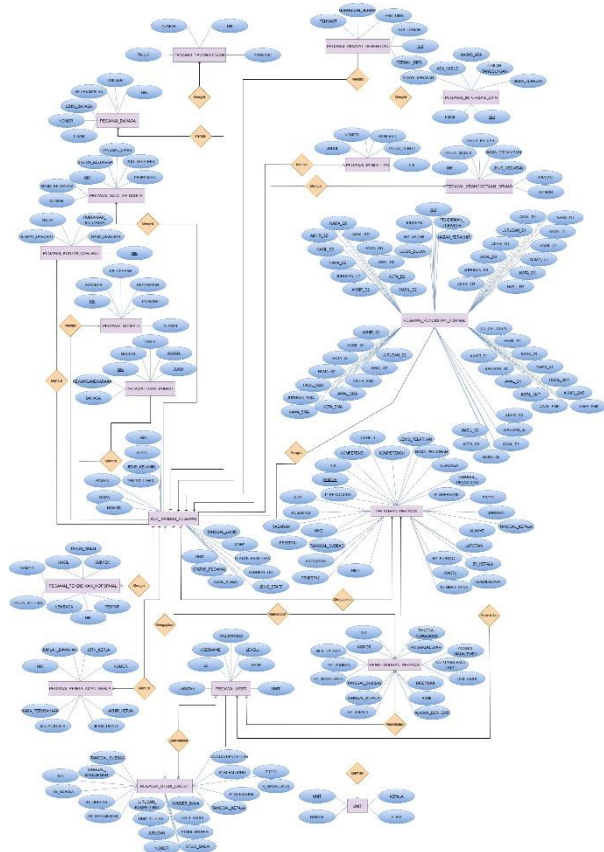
PEGAWAI_DARMA
PEGAWAI_RIWAYAT_PENDIDIKAN
PEGAWAI_DIKLAT_FUNGSIONAL
PEGAWAI_HUKUMAN_DISIPLIN
PEGAWAI_JABATAN_STRUKTURAL
PEGAWAI_SKP
PEGAWAI_DATA_PRIBADI
PEGAWAI_DIKLAT_STRUKTURAL
PEGAWAI_KGB
PEGAWAI_PANGKAT
PEGAWAI_DIKLAT_TEKNIS
PEGAWAI_DIKLAT_FUNGSIONAL
PEGAWAI_PENDIDIKAN_NONFORMAL
PEGAWAI_RIWAYAT_JABATAN
PEGAWAI_USER
RIWAYAT_PEMERINTAHAN
PEGAWAI_RIWAYAT_UNIT_KERJA
UNIT
Memiliki
Memiliki
Memiliki
Memiliki
Memiliki
Memiliki
Memiliki
Memiliki
Memiliki
Memiliki
Memiliki
Memiliki
Memiliki
Memiliki
Memiliki
NIP
NIP
NIP
NIP
NIP
NIP
NIP
UNIT
KETERANGAN
TANGGAL_LAHIR
TEMPAT_LAHIR
JENIS_KELAMIN
AGAMA
ALAMAT
NAMA
TANGGAL_MULAI
TANGGAL_SELESAI
JABATAN
PANGKAT
GOLONGAN
JURUSAN
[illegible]